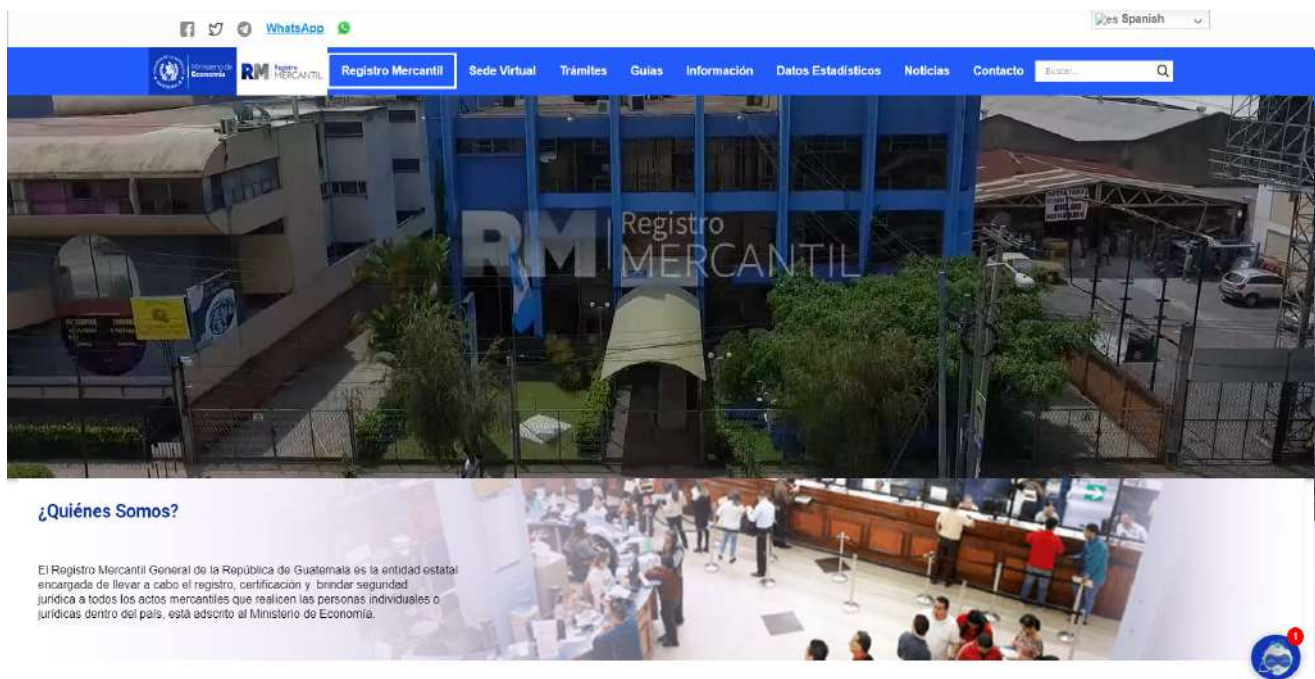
WhatsApp

es Spanish

Ministerio de Economía

RM Registro MERCANTIL

Registro Mercantil Sede Virtual Trámites Guías Información Datos Estadísticos Noticias Contacto

Buscar...

RM Registro MERCANTIL

¿Quiénes Somos?

El Registro Mercantil General de la República de Guatemala es la entidad estatal encargada de llevar a cabo el registro, certificación y brindar seguridad jurídica a todos los actos mercantiles que realicen las personas individuales o jurídicas dentro del país, está adscrito al Ministerio de Economía.

1